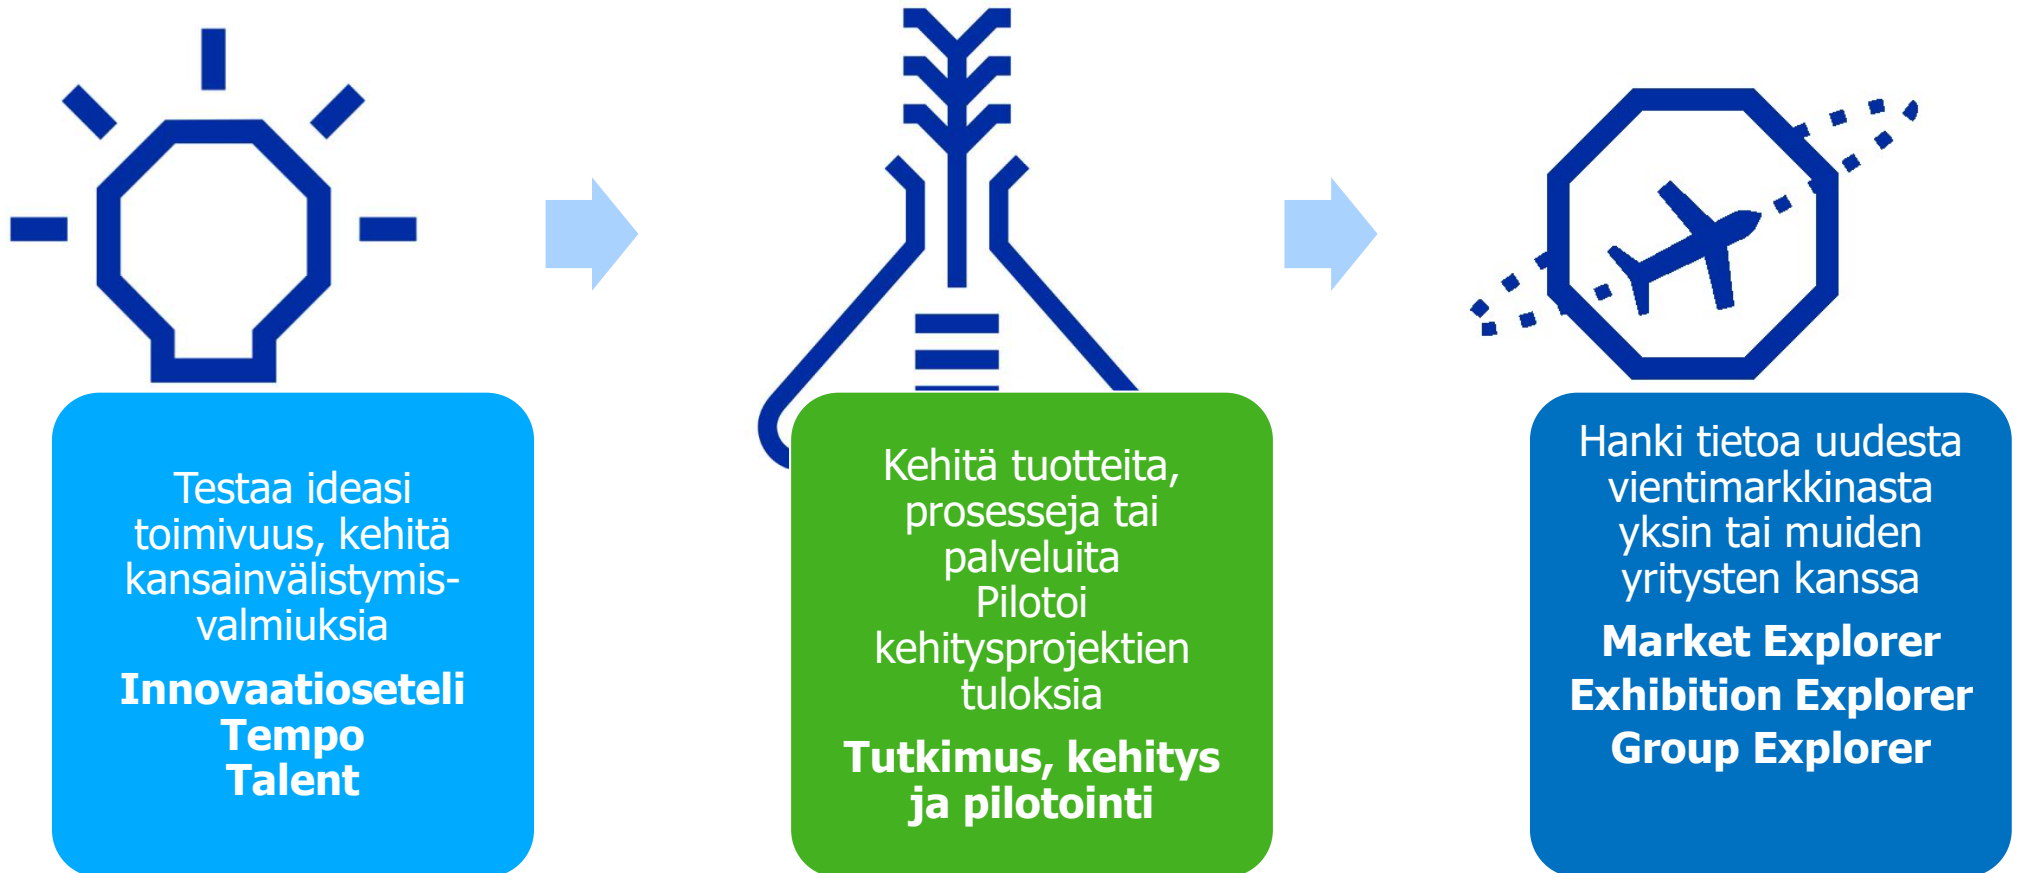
Testaa ideasi toimivuus, kehitä kansainvälistymis-valmiuksia

**Innovaatioseteli**
**Tempo**
**Talent**

Kehitä tuotteita, prosesseja tai palveluita
Pilotoi kehitysprojektien tuloksia

**Tutkimus, kehitys ja pilotointi**

Hanki tietoa uudesta vientimarkkinasta yksin tai muiden yritysten kanssa

**Market Explorer**
**Exhibition Explorer**
**Group Explorer**